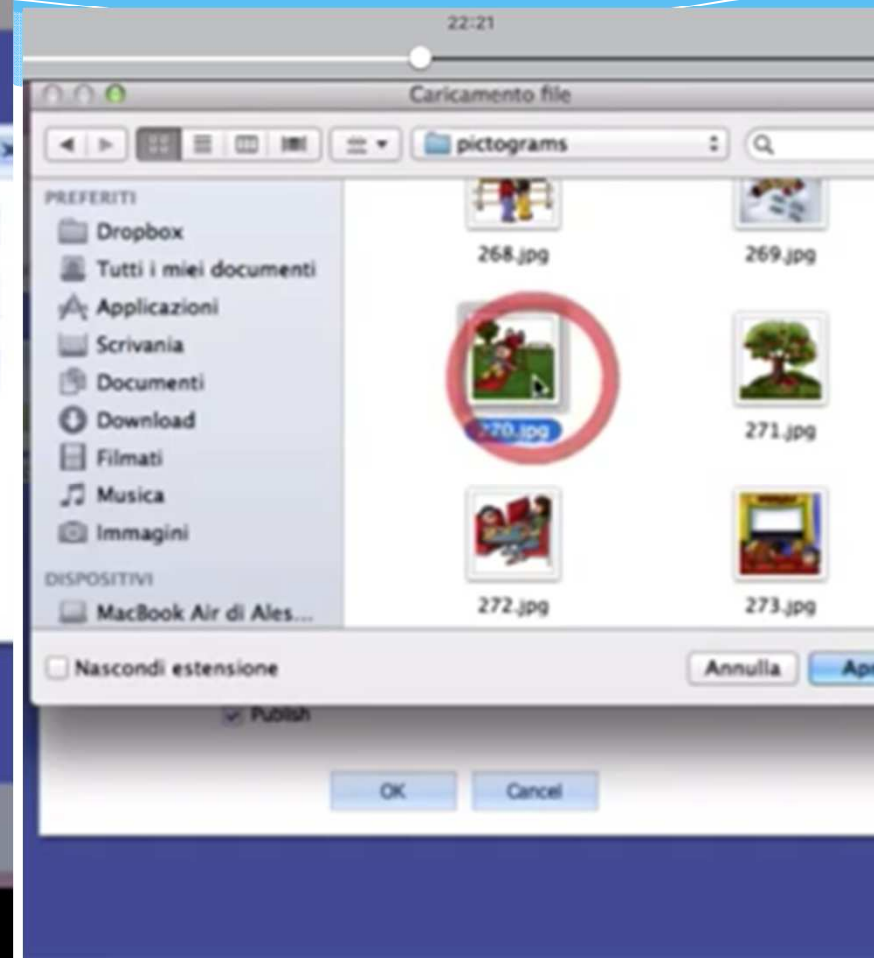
22:21

Caricamento file

pictograms

PREFERITI
Dropbox
Tutti i miei documenti
Applicazioni
Scrivania
Documenti
Download
Filmati
Musica
Immagini
DISPOSITIVI
MacBook Air di Ales...

268.jpg
269.jpg
270.jpg
271.jpg
272.jpg
273.jpg

Nascondi estensione

Annulla
Apr

Publish

OK
Cancel